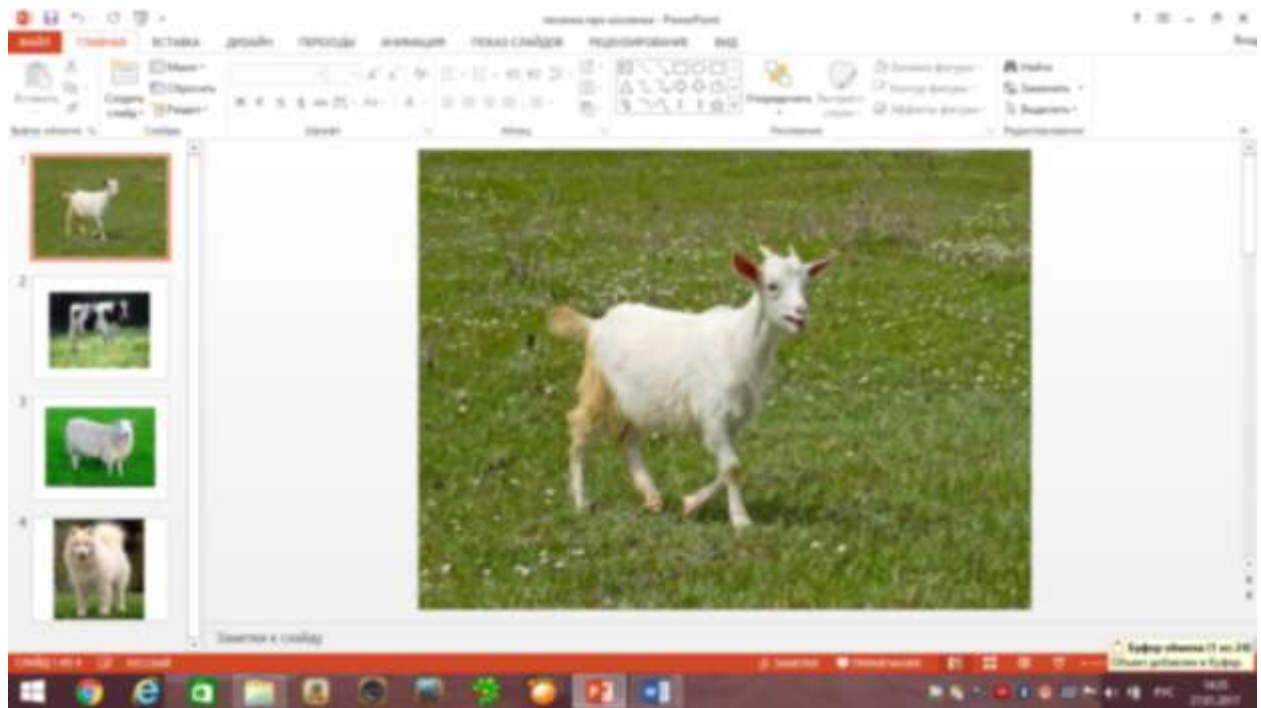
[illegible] - PowerPoint

ФАЙЛ ГЛАВНАЯ ВСТАВКА ДИЗАЙН ПЕРЕХОДЫ АНИМАЦИЯ ПОКАЗ СЛАЙДОВ РЕЦЕНЗИРОВАНИЕ ВИД

Вставить
Создать слайд
Макет
Сбросить
Раздел
Буфер обмена
Слайды
Шрифт
Абзац
Упорядочить
Экспресс-стили
Заливка фигуры
Контур фигуры
Эффекты фигуры
Рисование
Найти
Заменить
Выделить
Редактирование

1
2
3
4

Заметки к слайду

Слайд 1 из 4 русский
Заметки Примечания

Буфер обмена (1 из 24)
Объект добавлен в буфер.

РУС